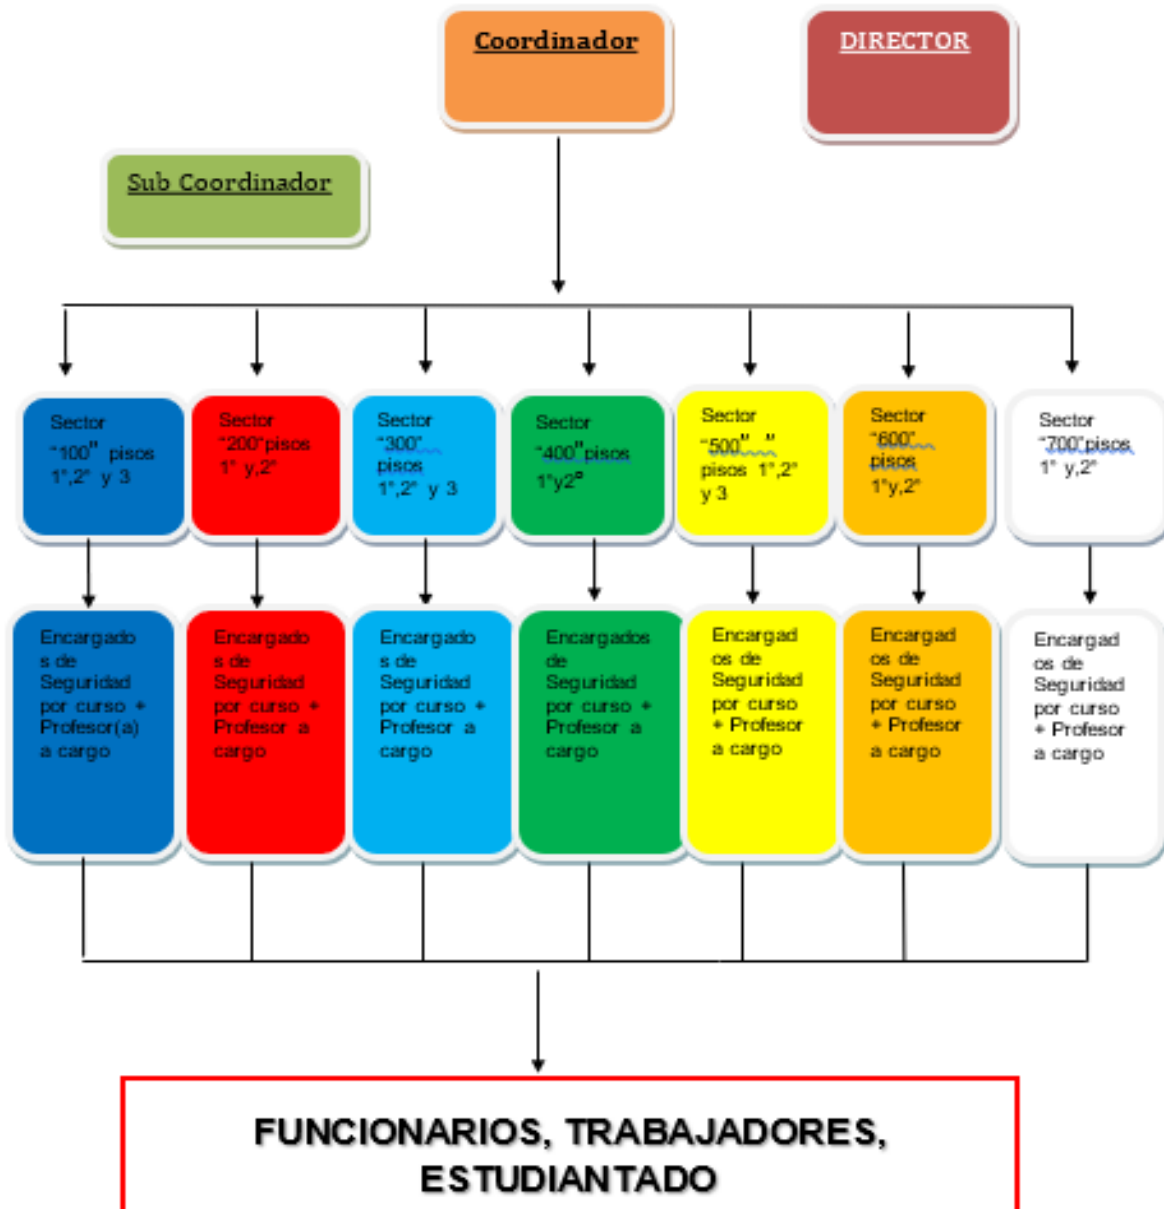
Coordinador

DIRECTOR

Sub Coordinador

Sector "100" pisos 1°,2° y 3

Sector "200"pisos 1° y,2°

Sector "300" pisos 1°,2° y 3

Sector "400"pisos 1°y2°

Sector "500" " pisos 1°,2° y 3

Sector "600" pisos 1°y,2°

Sector "700"pisos 1° y,2°

Encargados de Seguridad por curso + Profesor(a) a cargo

Encargados de Seguridad por curso + Profesor a cargo

Encargados de Seguridad por curso + Profesor a cargo

Encargados de Seguridad por curso + Profesor a cargo

Encargados de Seguridad por curso + Profesor a cargo

Encargados de Seguridad por curso + Profesor a cargo

Encargados de Seguridad por curso + Profesor a cargo

FUNCIONARIOS, TRABAJADORES, ESTUDIANTADO